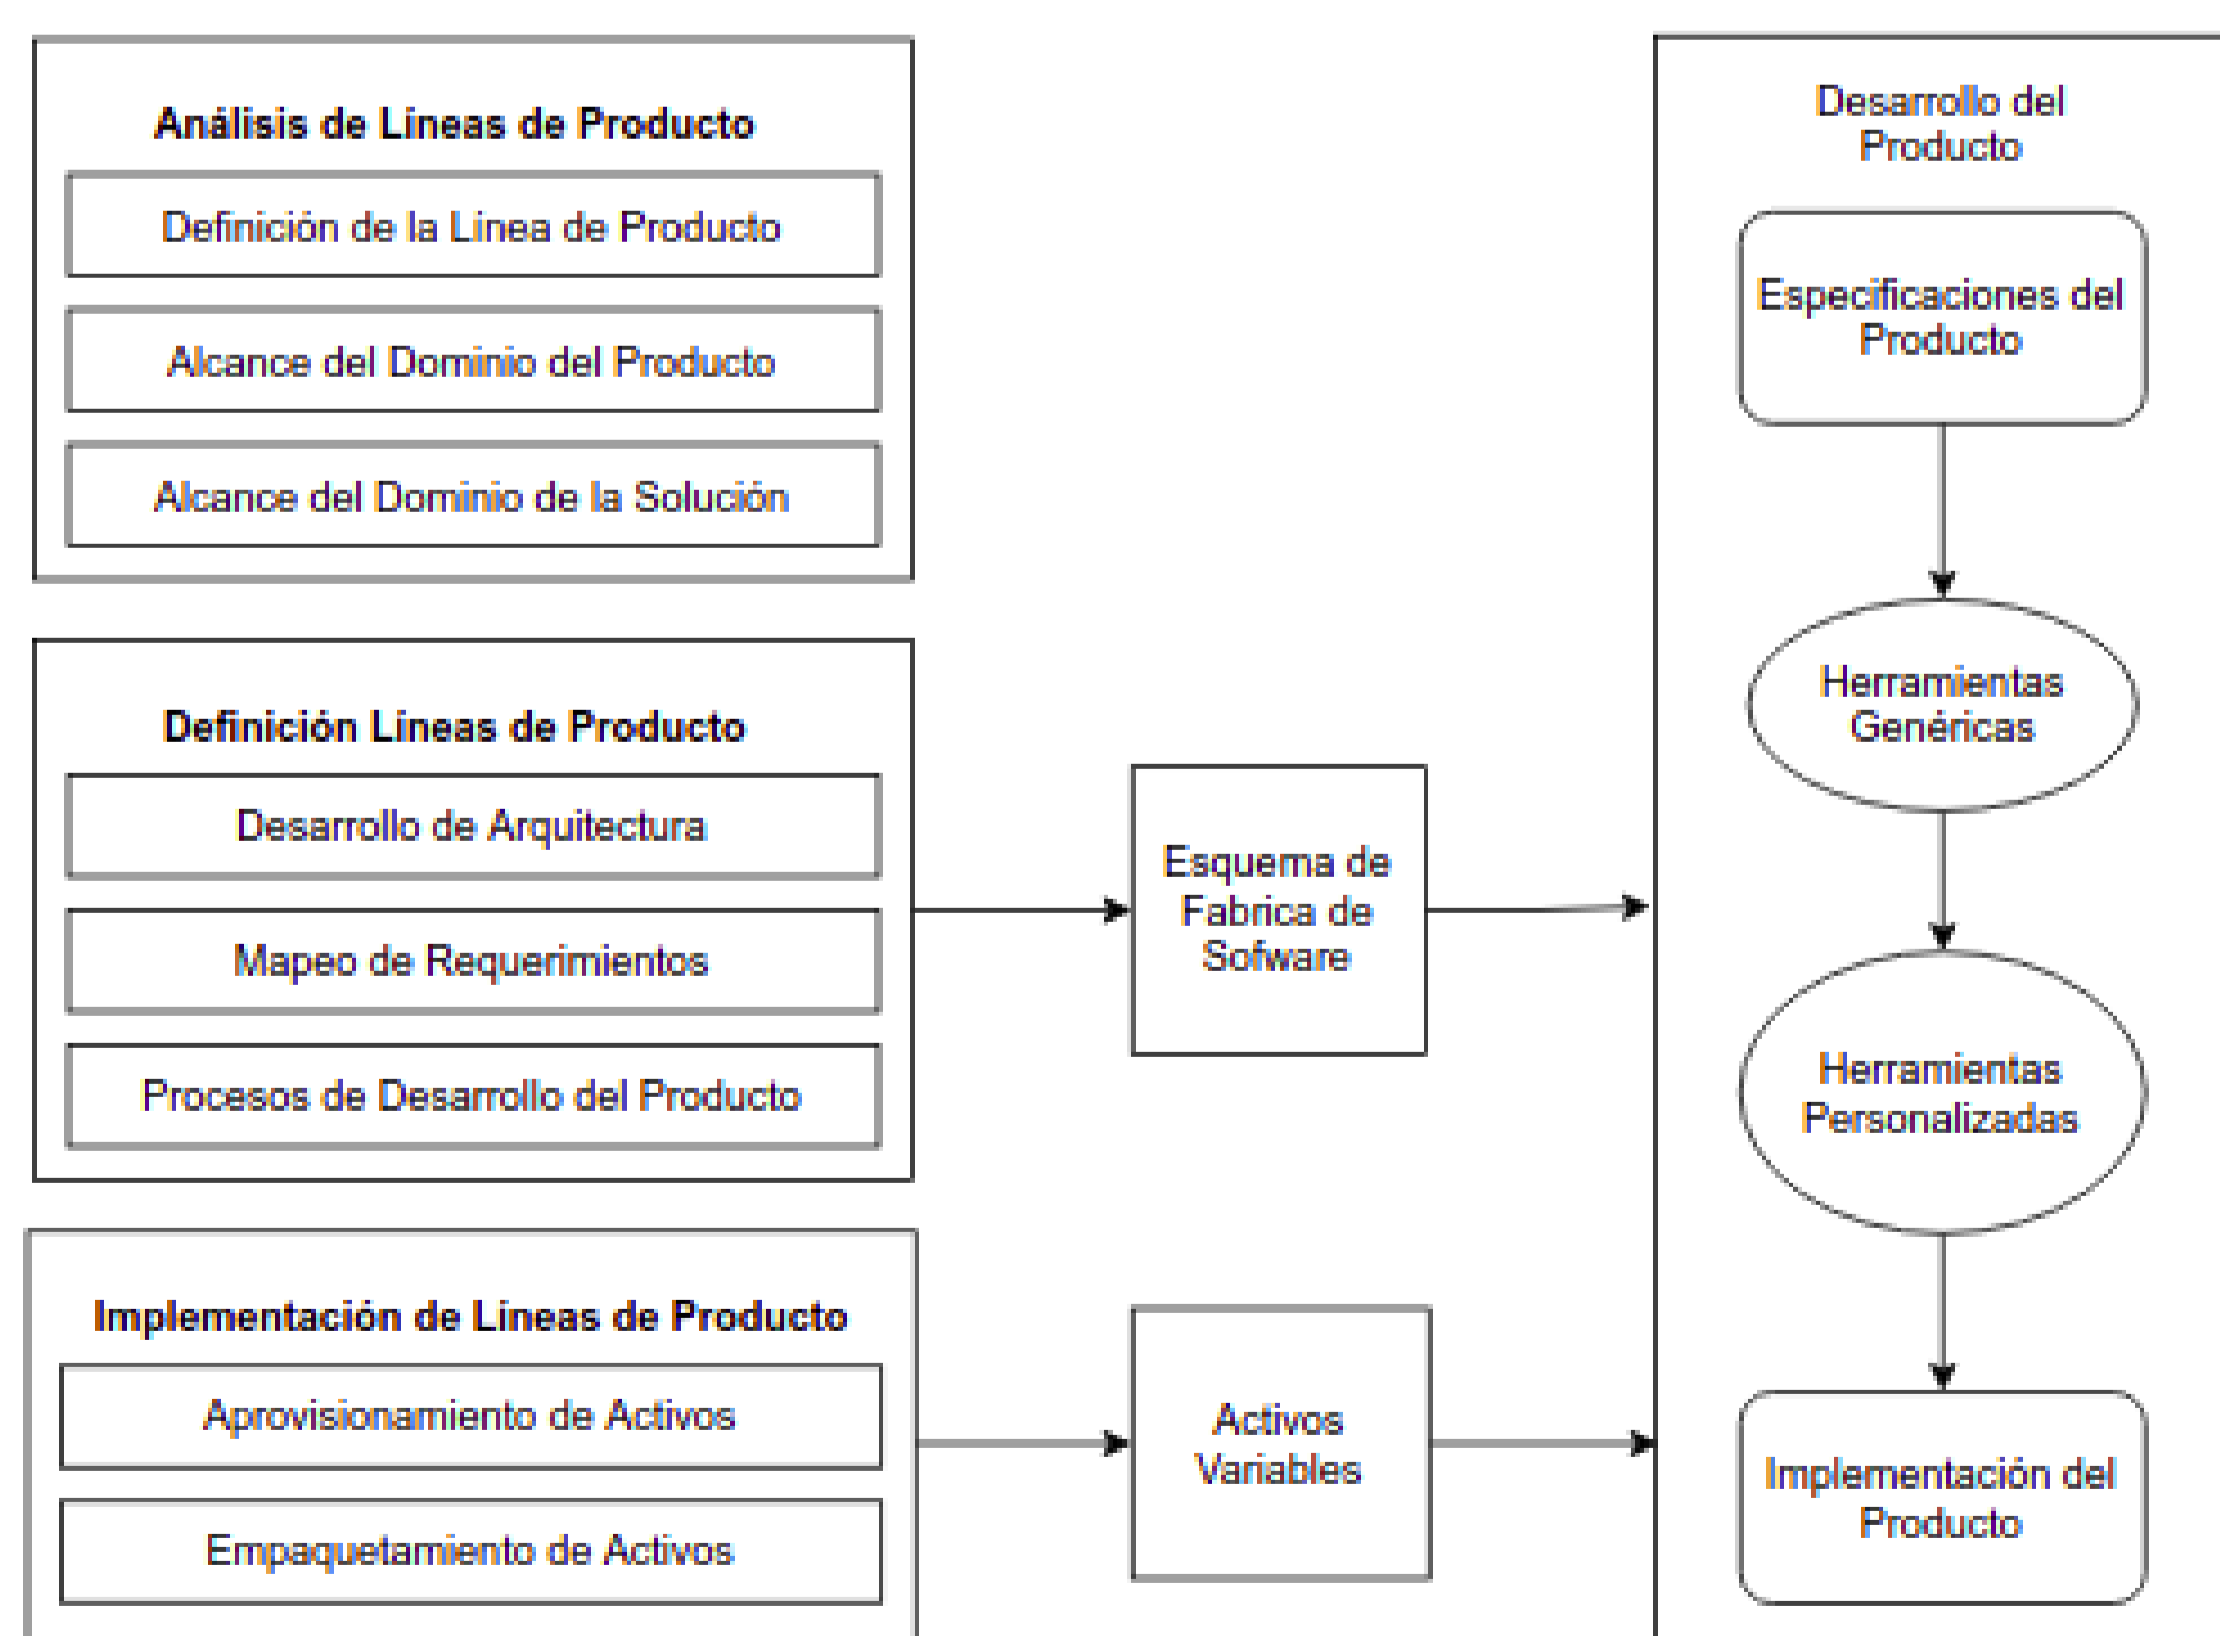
Análisis de Líneas de Producto

Definición de la Línea de Producto

Alcance del Dominio del Producto

Alcance del Dominio de la Solución

Definición Líneas de Producto

Desarrollo de Arquitectura

Mapeo de Requerimientos

Procesos de Desarrollo del Producto

Implementación de Líneas de Producto

Aprovisionamiento de Activos

Empaquetamiento de Activos

Esquema de Fabrica de Sofware

Activos Variables

Desarrollo del Producto

Especificaciones del Producto

Herramientas Genéricas

Herramientas Personalizadas

Implementación del Producto